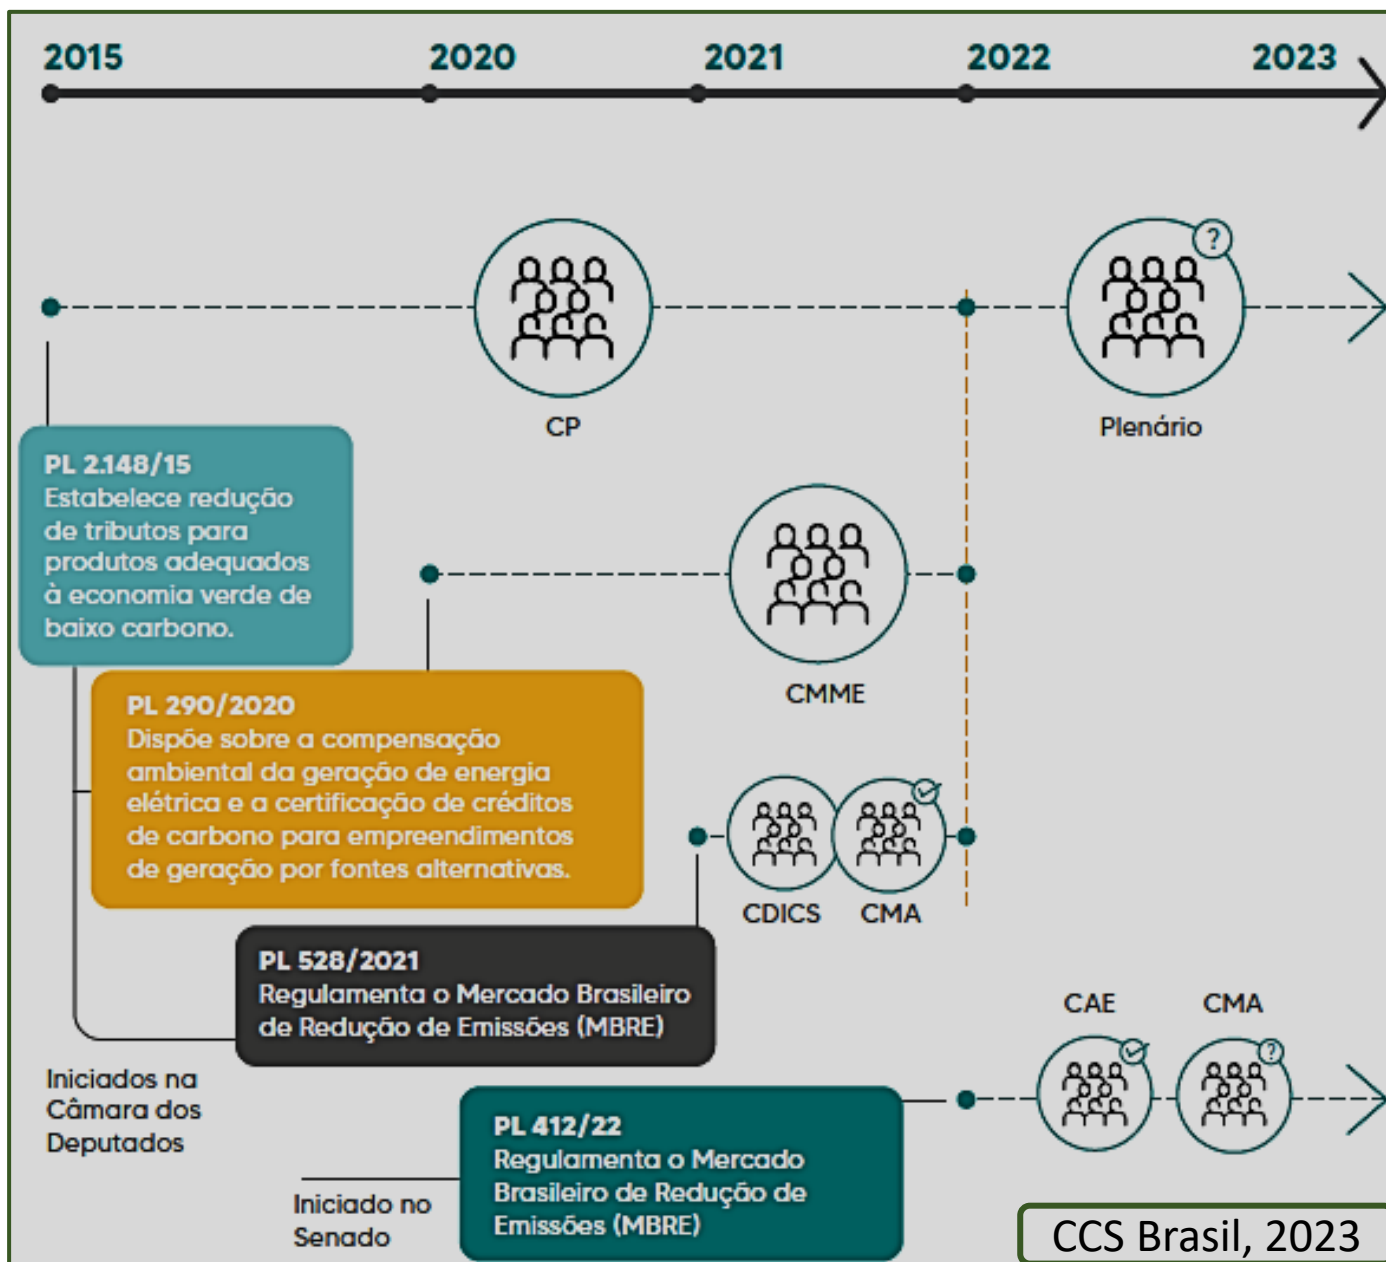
2015 2020 2021 2022 2023

CP

Plenário

PL 2.148/15
Estabelece redução de tributos para produtos adequados à economia verde de baixo carbono.

CMME

PL 290/2020
Dispõe sobre a compensação ambiental da geração de energia elétrica e a certificação de créditos de carbono para empreendimentos de geração por fontes alternativas.

CDICS CMA

PL 528/2021
Regulamenta o Mercado Brasileiro de Redução de Emissões (MBRE)

CAE CMA

Iniciados na Câmara dos Deputados

PL 412/22
Regulamenta o Mercado Brasileiro de Redução de Emissões (MBRE)

Iniciado no Senado

CCS Brasil, 2023